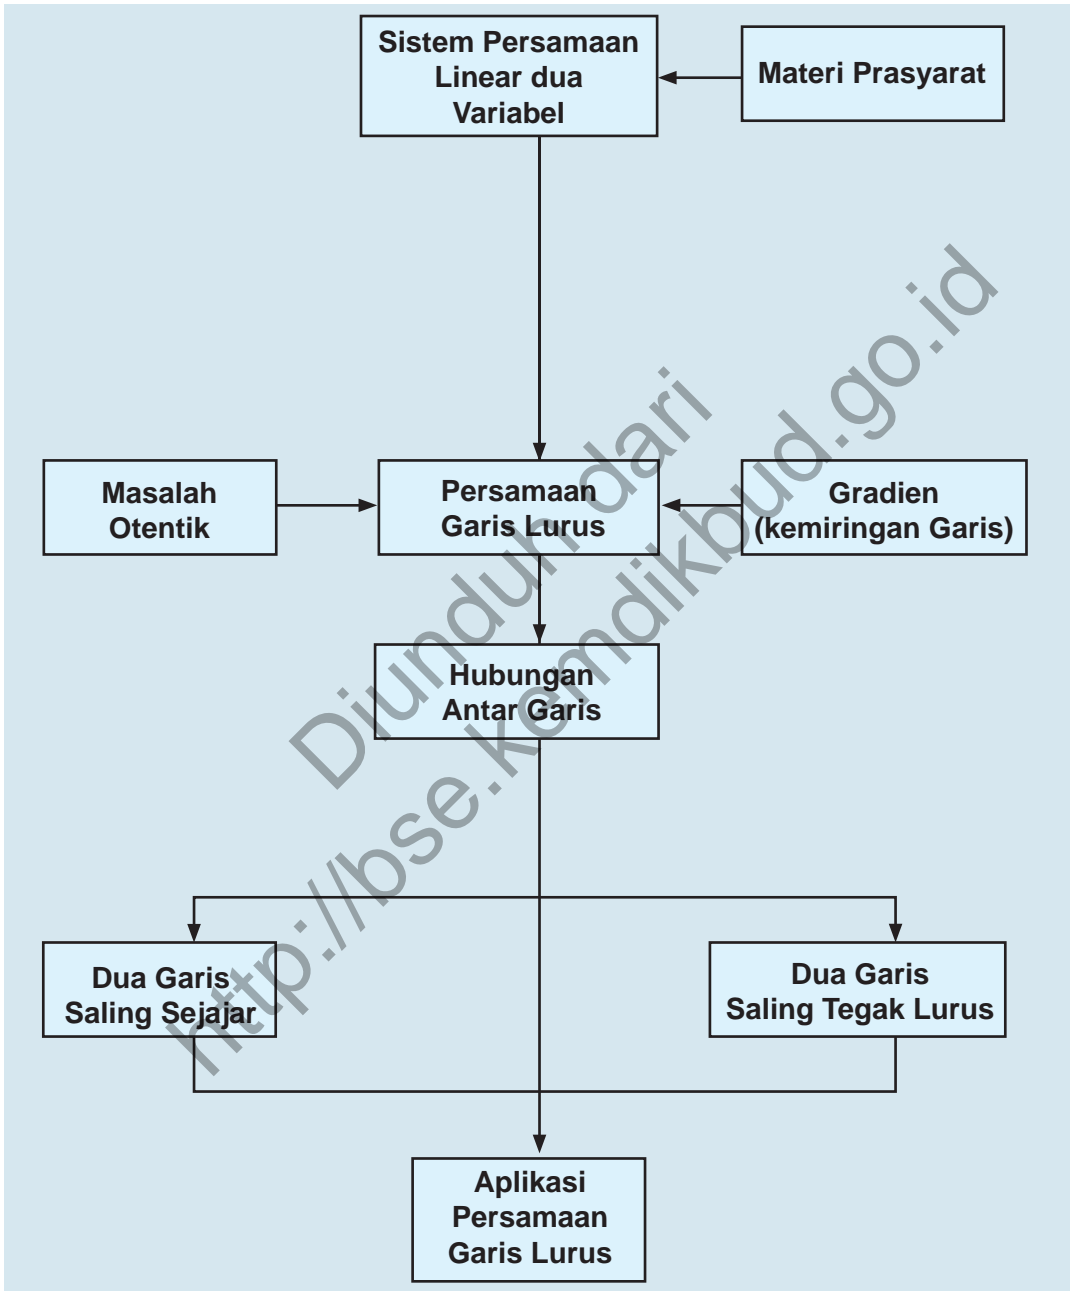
Sistem Persamaan Linear dua Variabel

Materi Prasyarat

Masalah Otentik

Persamaan Garis Lurus

Gradien (kemiringan Garis)

Hubungan Antar Garis

Dua Garis Saling Sejajar

Dua Garis Saling Tegak Lurus

Aplikasi Persamaan Garis Lurus

Diunduh dari http://bse.kemdikbud.go.id